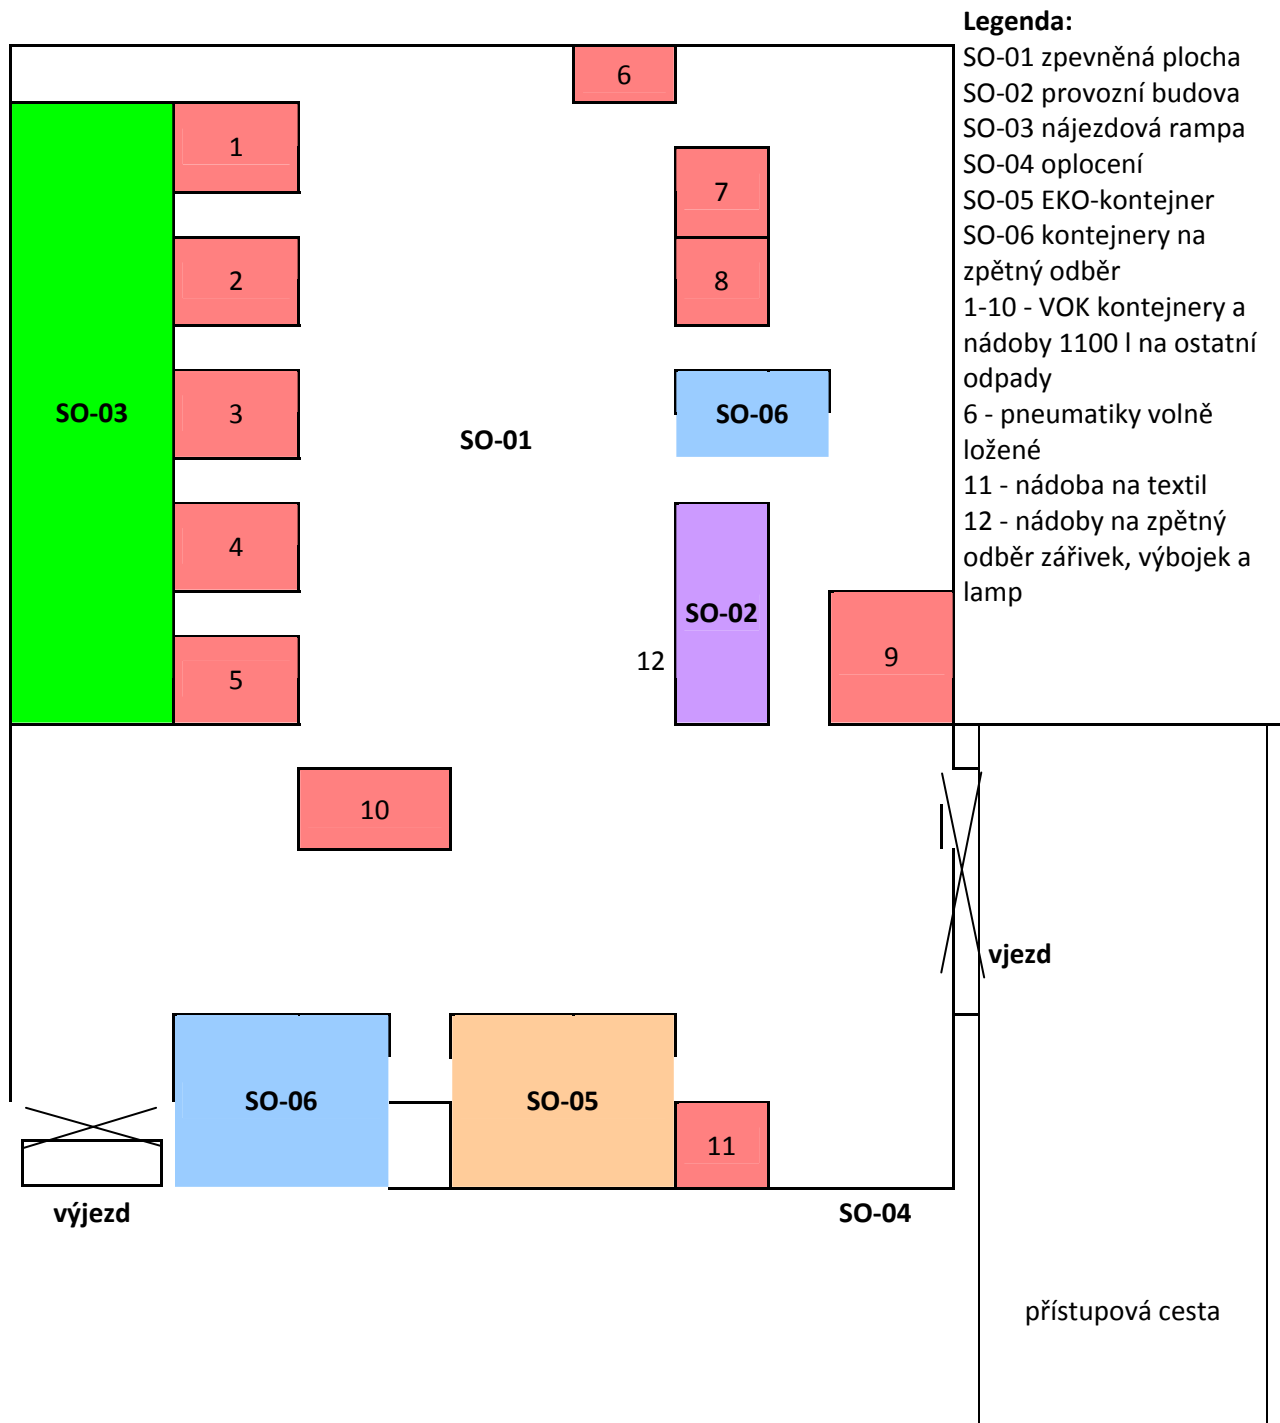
Legenda:
SO-01 zpevněná plocha
SO-02 provozní budova
SO-03 nájezdová rampa
SO-04 oplocení
SO-05 EKO-kontejner
SO-06 kontejnery na zpětný odběr
1-10 - VOK kontejnery a nádoby 1100 l na ostatní odpady
6 - pneumatiky volně ložené
11 - nádoba na textil
12 - nádoby na zpětný odběr zářivek, výbojek a lamp

6
1
7
2
8
SO-03
3
SO-06
SO-01
4
SO-02
12
9
5
10
vjezd
SO-06
SO-05
11
výjezd
SO-04
přístupová cesta